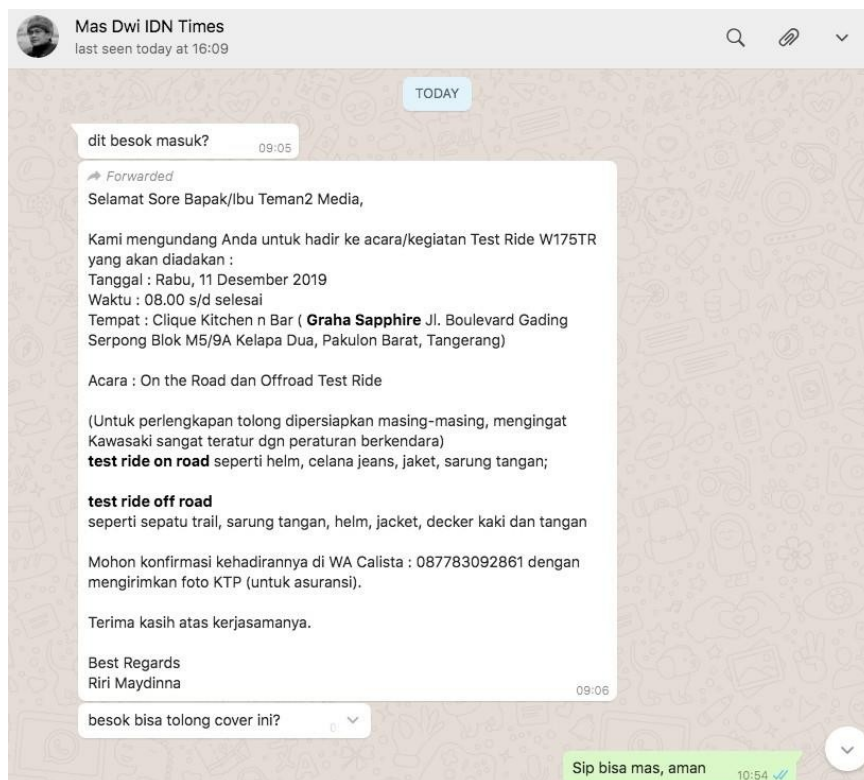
Mas Dwi IDN Times
last seen today at 16:09

TODAY

dit besok masuk? 09:05

Forwarded
Selamat Sore Bapak/Ibu Teman2 Media,

Kami mengundang Anda untuk hadir ke acara/kegiatan Test Ride W175TR yang akan diadakan :
Tanggal : Rabu, 11 Desember 2019
Waktu : 08.00 s/d selesai
Tempat : Clique Kitchen n Bar ( **Graha Sapphire** Jl. Boulevard Gading Serpong Blok M5/9A Kelapa Dua, Pakulon Barat, Tangerang)

Acara : On the Road dan Offroad Test Ride

(Untuk perlengkapan tolong dipersiapkan masing-masing, mengingat Kawasaki sangat teratur dgn peraturan berkendara)
**test ride on road** seperti helm, celana jeans, jaket, sarung tangan;

**test ride off road**
seperti sepatu trail, sarung tangan, helm, jacket, decker kaki dan tangan

Mohon konfirmasi kehadirannya di WA Calista : 087783092861 dengan mengirimkan foto KTP (untuk asuransi).

Terima kasih atas kerjasamanya.

Best Regards
Riri Maydinna
09:06

besok bisa tolong cover ini?

Sip bisa mas, aman 10:54